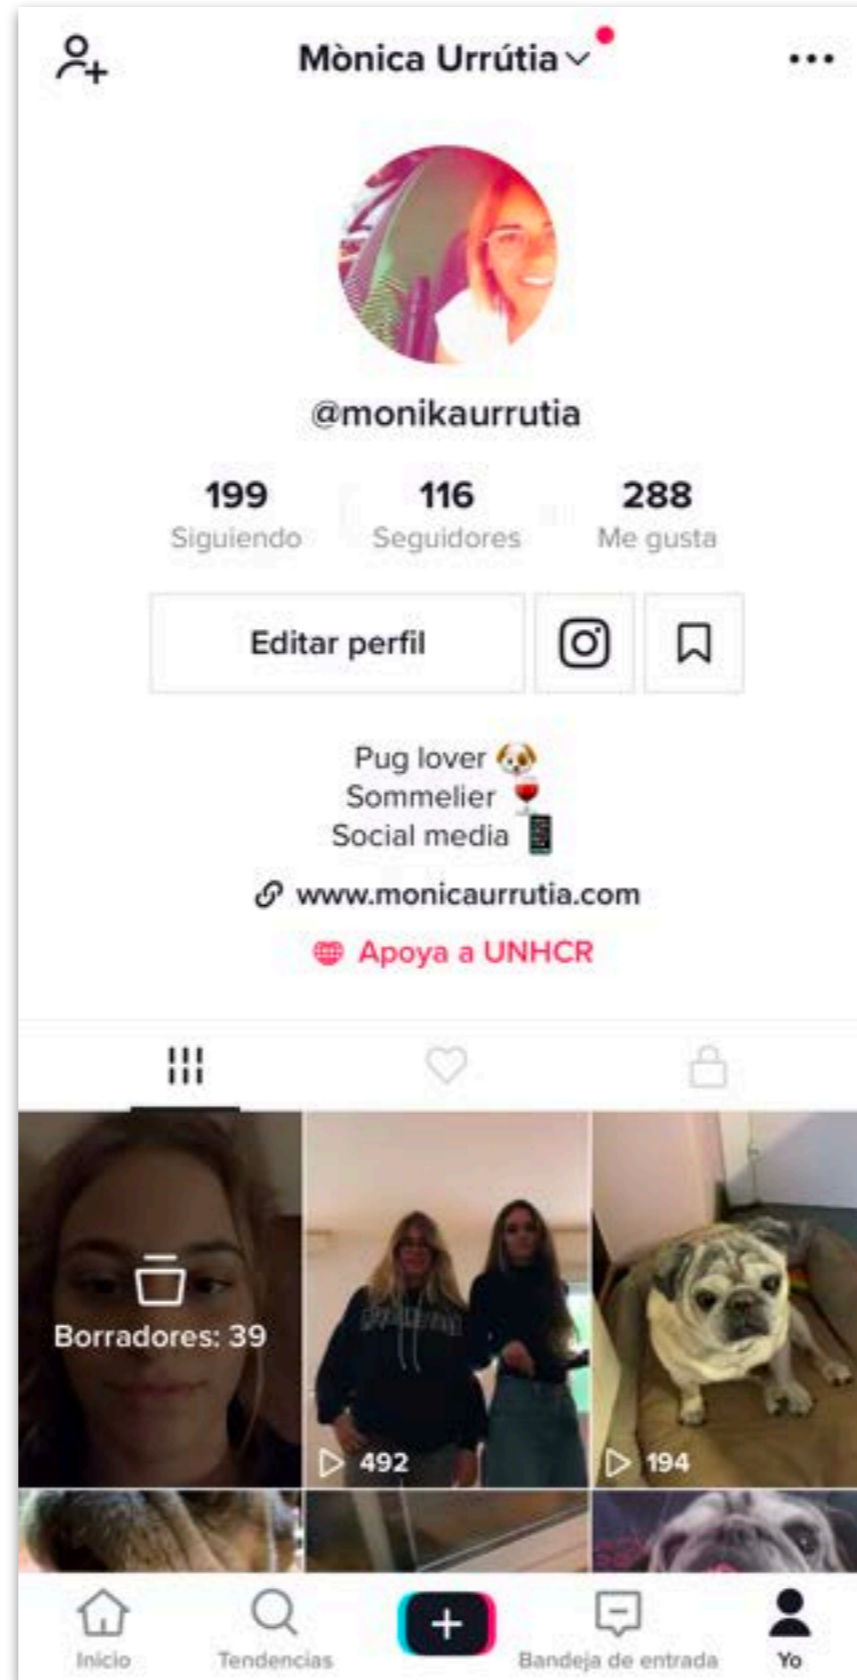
Mònica Urrútia

@monikaurrutia

199 Siguiendo | 116 Seguidores | 288 Me gusta

Editar perfil

Pug lover 🐶
Sommelier 🍷
Social media 📱

www.monicaurrutia.com

Apoya a UNHCR

Borradores: 39

492

194

Inicio
Tendencias
+
Bandeja de entrada
Yo